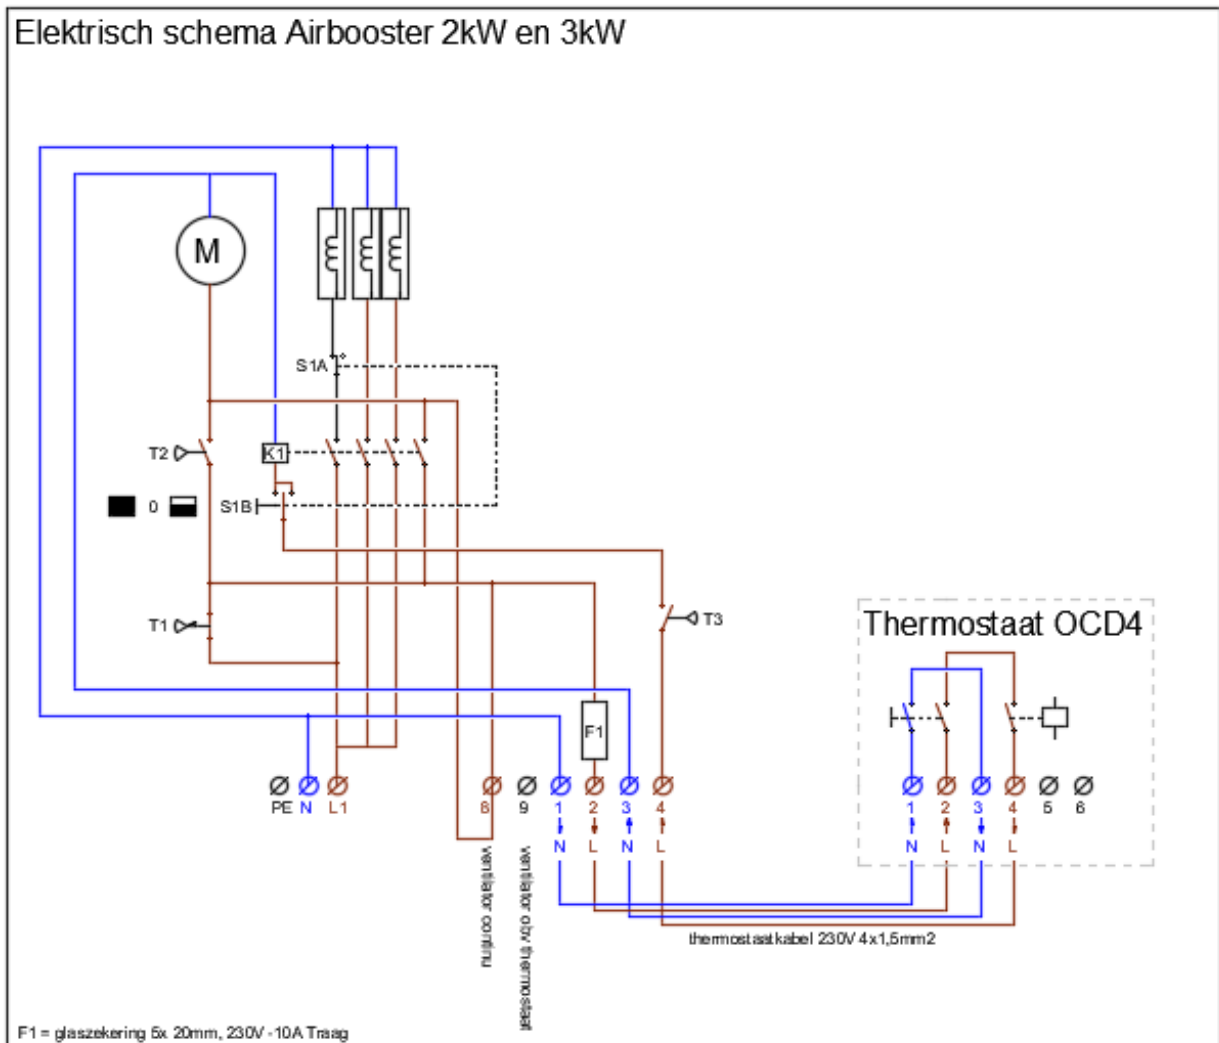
Elektrisch schema Airbooster 2kW en 3kW

M

S1A

T2

K1

0

S1B

T1

T3

F1

Thermostaat OCD4

PE N L1

8 9 1 2 3 4

N L N L

ventilator continu

ventilator obv thermostaat

1 2 3 4 5 6

N L N L

thermostaatkabel 230V 4x1,5mm2

F1 = glaszekering 5x 20mm, 230V - 10A Traag